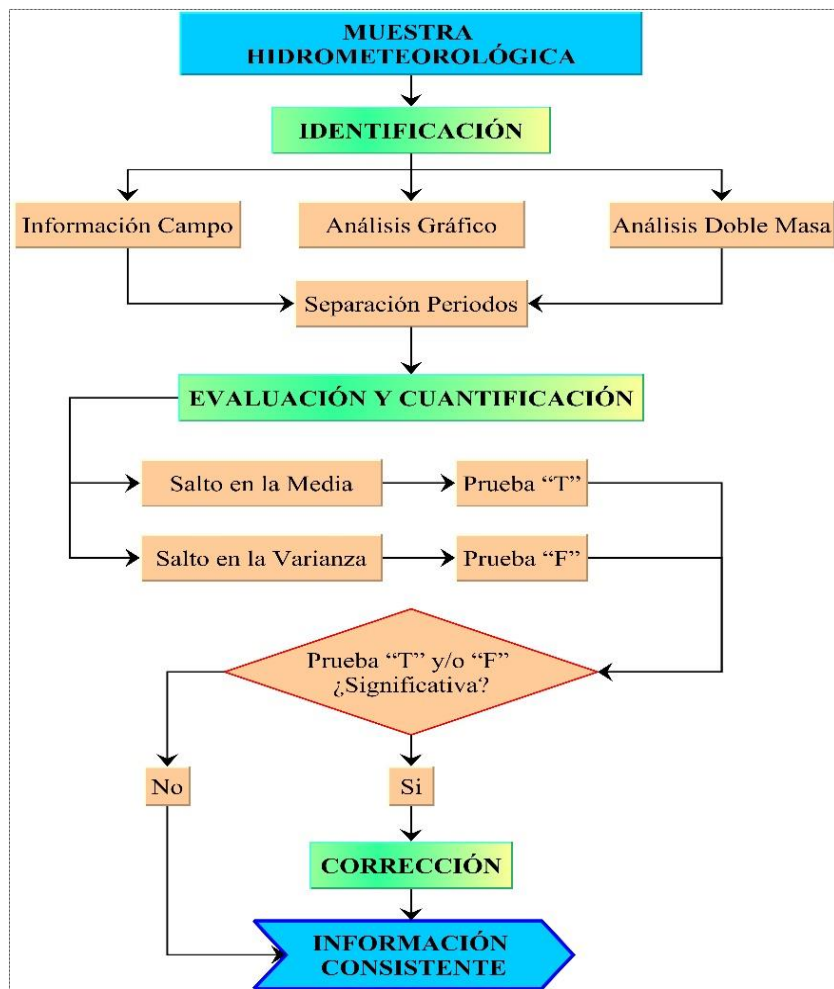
MUESTRA HIDROMETEOROLÓGICA

IDENTIFICACIÓN

Información Campo

Análisis Gráfico

Análisis Doble Masa

Separación Periodos

EVALUACIÓN Y CUANTIFICACIÓN

Salto en la Media

Prueba "T"

Salto en la Varianza

Prueba "F"

Prueba "T" y/o "F" ¿Significativa?

No

Si

CORRECCIÓN

INFORMACIÓN CONSISTENTE